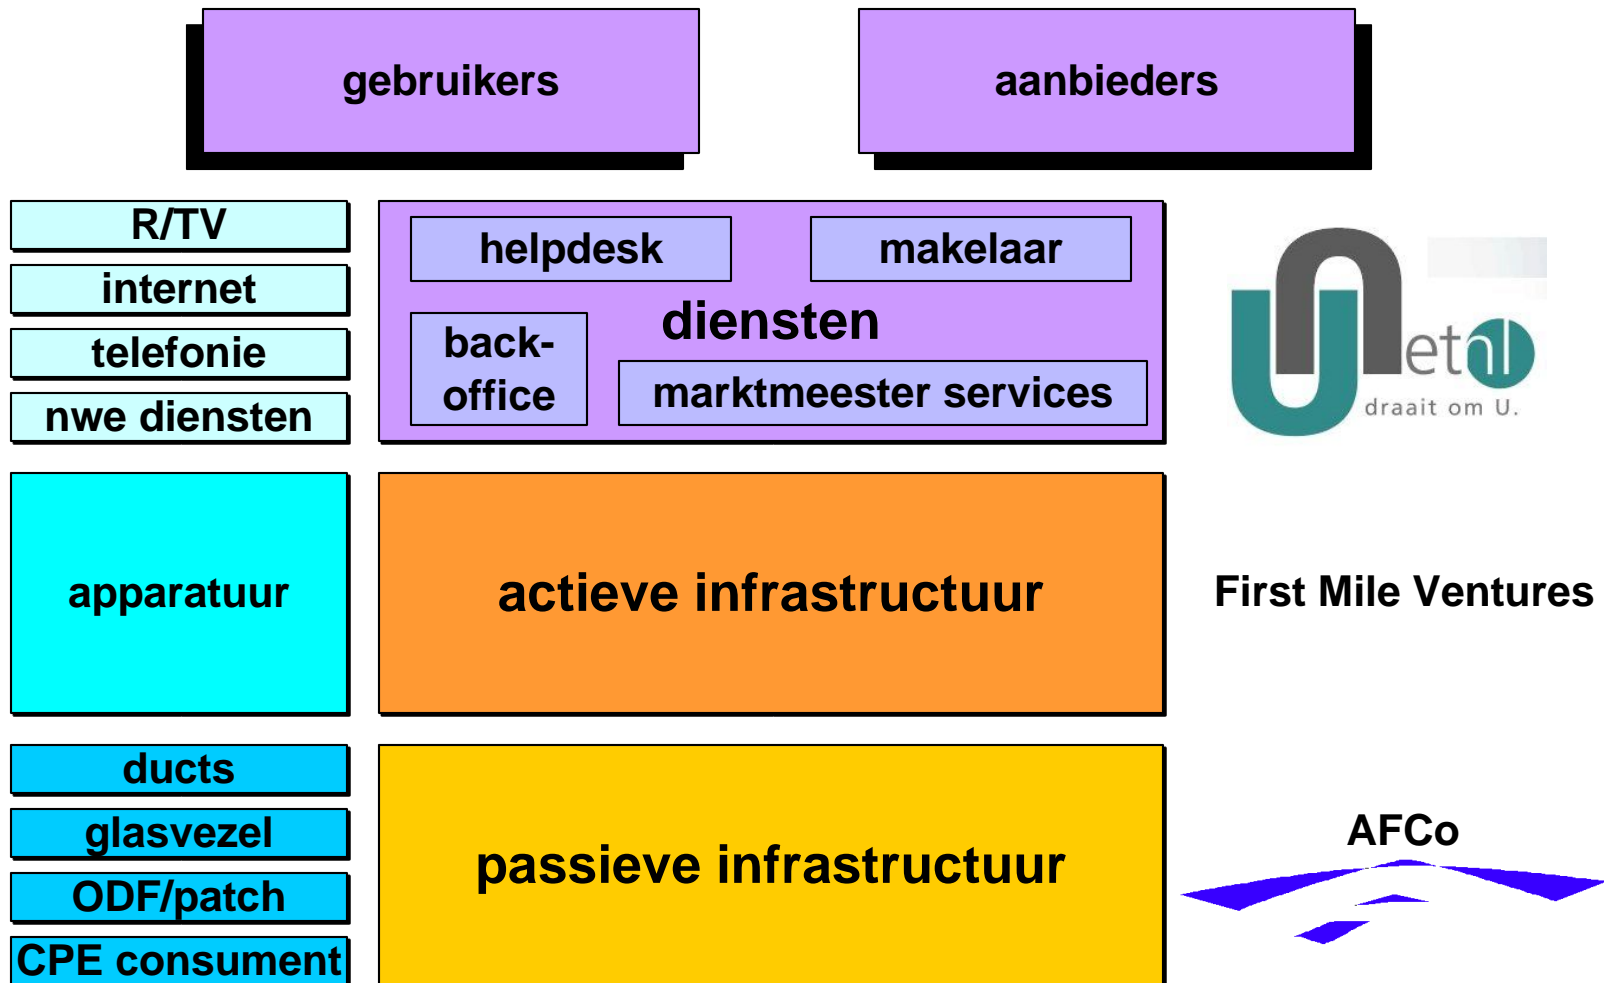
gebruikers

aanbieders

R/TV

internet

telefonie

nwe diensten

helpdesk

makelaar

diensten

back-office

marktmeester services

Unetnl

draait om U.

apparatuur

actieve infrastructuur

First Mile Ventures

ducts

glasvezel

ODF/patch

CPE consument

passieve infrastructuur

AFCo